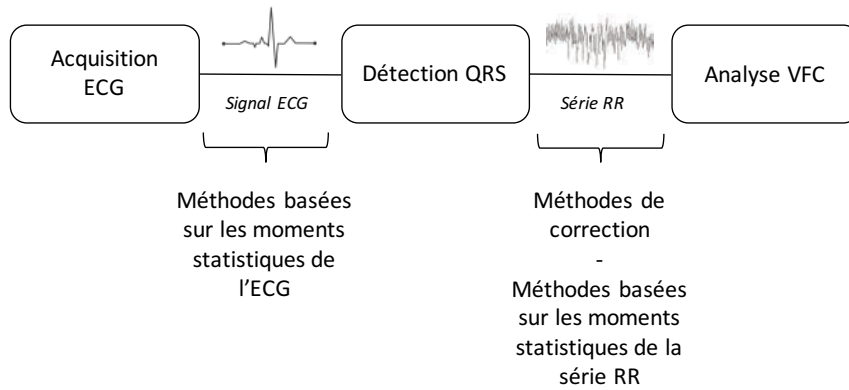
Acquisition ECG

Signal ECG

Détection QRS

Série RR

Analyse VFC

Méthodes basées sur les moments statistiques de l'ECG

Méthodes de correction
-
Méthodes basées sur les moments statistiques de la série RR